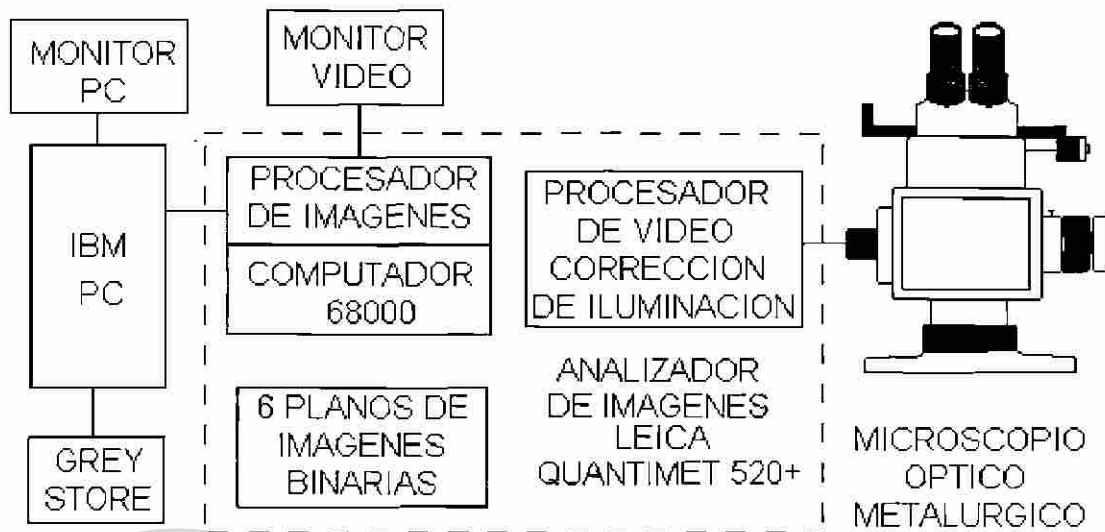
MONITOR PC

IBM PC

GREY STORE

MONITOR VIDEO

PROCESADOR DE IMAGENES

COMPUTADOR 68000

6 PLANOS DE IMAGENES BINARIAS

PROCESADOR DE VIDEO CORRECCION DE ILUMINACION

ANALIZADOR DE IMAGENES LEICA QUANTIMET 520+

MICROSCOPIO OPTICO METALURGICO